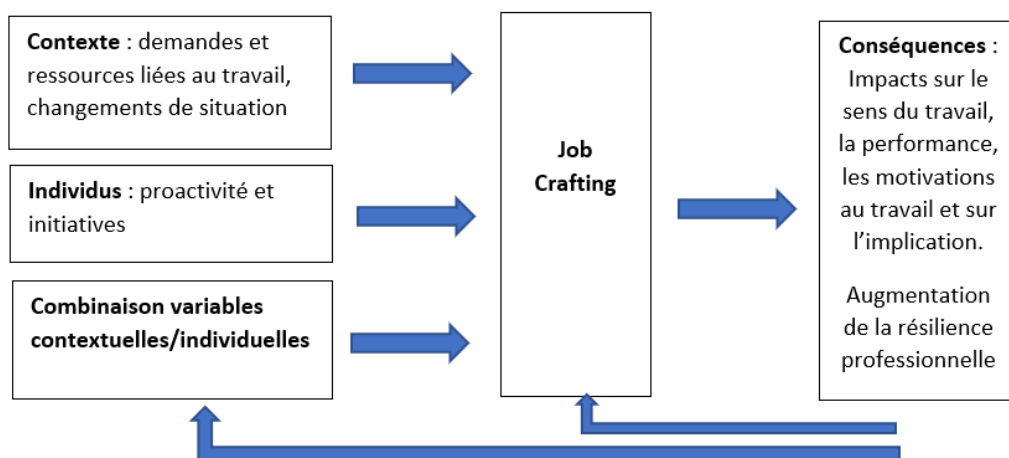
**Contexte** : demandes et ressources liées au travail, changements de situation

**Individus** : proactivité et initiatives

**Combinaison variables contextuelles/individuelles**

**Job Crafting**

**Conséquences** : Impacts sur le sens du travail, la performance, les motivations au travail et sur l'implication.

Augmentation de la résilience professionnelle